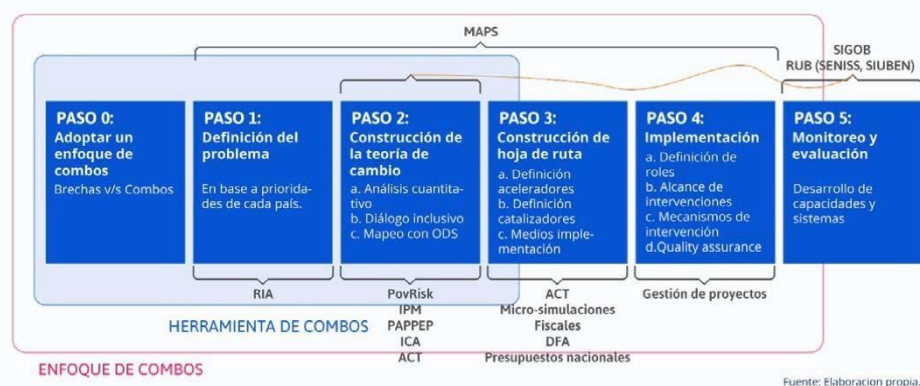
MAPS

SIGOB
RUB (SENISS, SIUBEN)

PASO 0:
Adoptar un enfoque de combos
Brechas v/s Combos

PASO 1:
Definición del problema
En base a prioridades de cada país.

PASO 2:
Construcción de la teoría de cambio
a. Análisis cuantitativo
b. Diálogo inclusivo
c. Mapeo con ODS

PASO 3:
Construcción de hoja de ruta
a. Definición aceleradores
b. Definición catalizadores
c. Medios implementación

PASO 4:
Implementación
a. Definición de roles
b. Alcance de intervenciones
c. Mecanismos de intervención
d.Quality assurance

PASO 5:
Monitoreo y evaluación
Desarrollo de capacidades y sistemas

RIA

PovRisk
IPM
PAPPEP
ICA
ACT

ACT
Micro-simulaciones
Fiscales
DFA
Presupuestos nacionales

Gestión de proyectos

HERRAMIENTA DE COMBOS

ENFOQUE DE COMBOS

Fuente: Elaboracion propia.